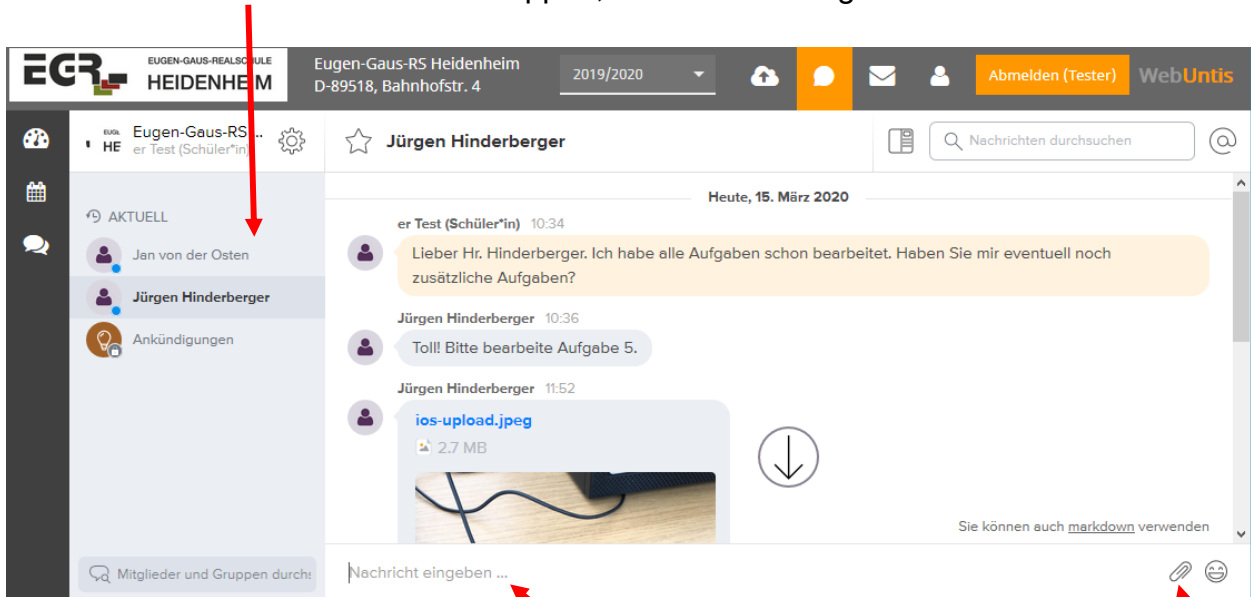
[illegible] ppen, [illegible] g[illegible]

EGR EUGEN-GAUS-REALSCHULE HEIDENHEIM

Eugen-Gaus-RS Heidenheim
D-89518, Bahnhofstr. 4

2019/2020

Abmelden (Tester)

WebUntis

Eugen-Gaus-RS...
er Test (Schüler*in)

Jürgen Hinderberger

Nachrichten durchsuchen

AKTUELL

Jan von der Osten

Jürgen Hinderberger

Ankündigungen

Heute, 15. März 2020

er Test (Schüler*in) 10:34

Lieber Hr. Hinderberger. Ich habe alle Aufgaben schon bearbeitet. Haben Sie mir eventuell noch zusätzliche Aufgaben?

Jürgen Hinderberger 10:36

Toll! Bitte bearbeite Aufgabe 5.

Jürgen Hinderberger 11:52

ios-upload.jpeg

2.7 MB

Sie können auch markdown verwenden

Mitglieder und Gruppen durch:

Nachricht eingeben ...